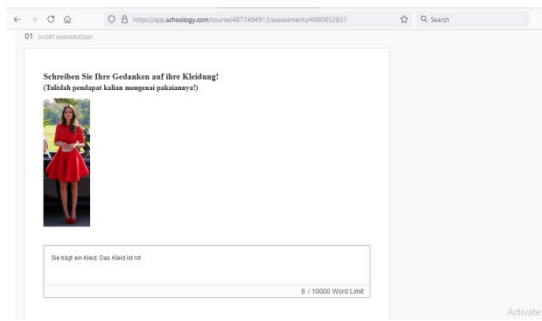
https://app.schoology.com/course/4877494913/assessments/4880852831

Search

01 SHORT ANSWER/ESSAY

Schreiben Sie Ihre Gedanken auf ihre Kleidung!
(Tulislah pendapat kalian mengenai pakaiannya!)

Sie trägt ein Kleid. Das Kleid ist rot

8 / 10000 Word Limit

Activate